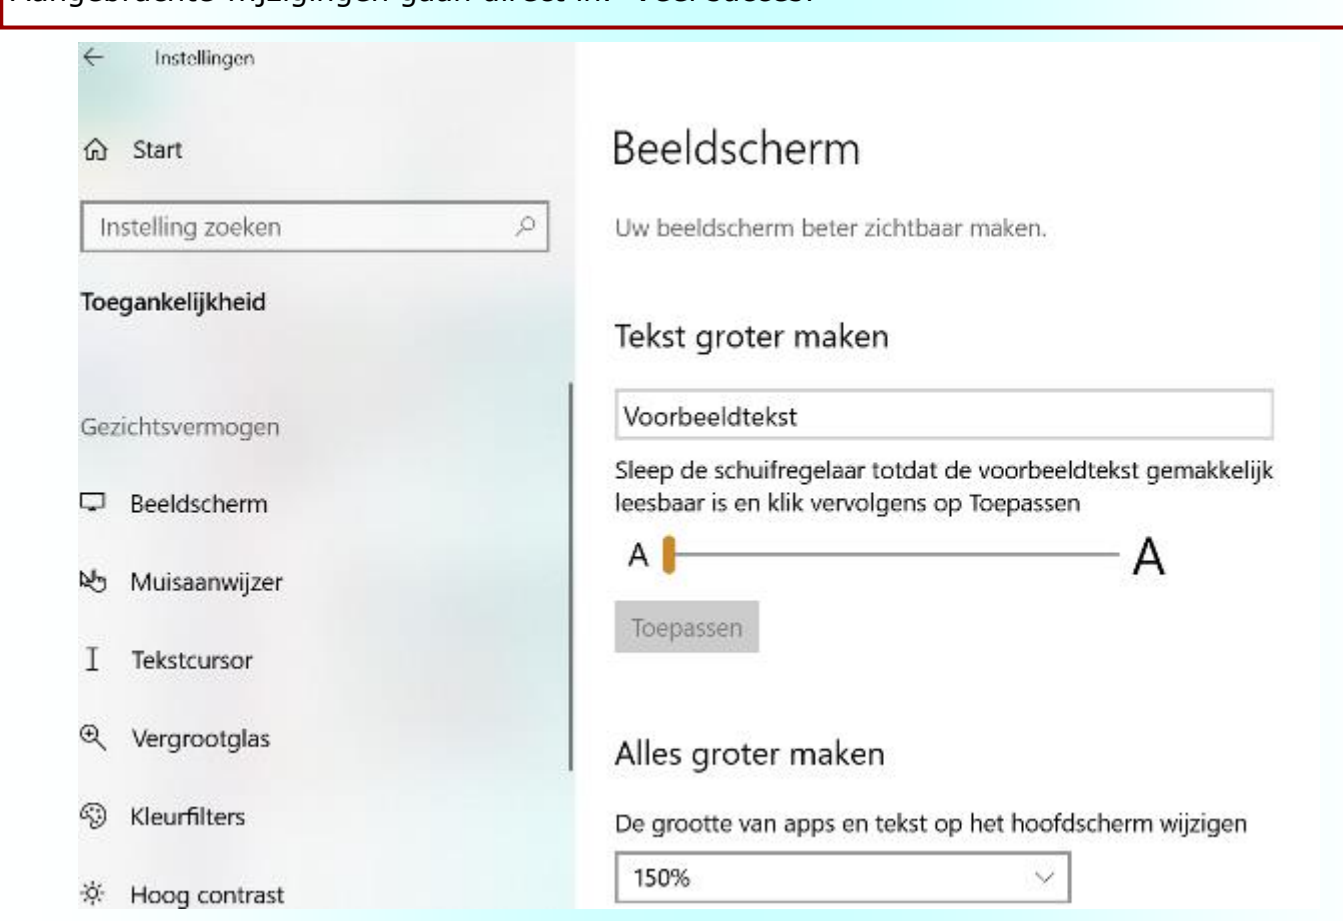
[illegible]

Instellingen

Start

Instelling zoeken

Toegankelijkheid

Gezichtsvermogen

Beeldscherm

Muisaanwijzer

Tekstcursor

Vergrootglas

Kleurfilters

Hoog contrast

Beeldscherm

Uw beeldscherm beter zichtbaar maken.

Tekst groter maken

Voorbeeldtekst

Sleep de schuifregelaar totdat de voorbeeldtekst gemakkelijk leesbaar is en klik vervolgens op Toepassen

A A

Toepassen

Alles groter maken

De grootte van apps en tekst op het hoofdscherm wijzigen

150%